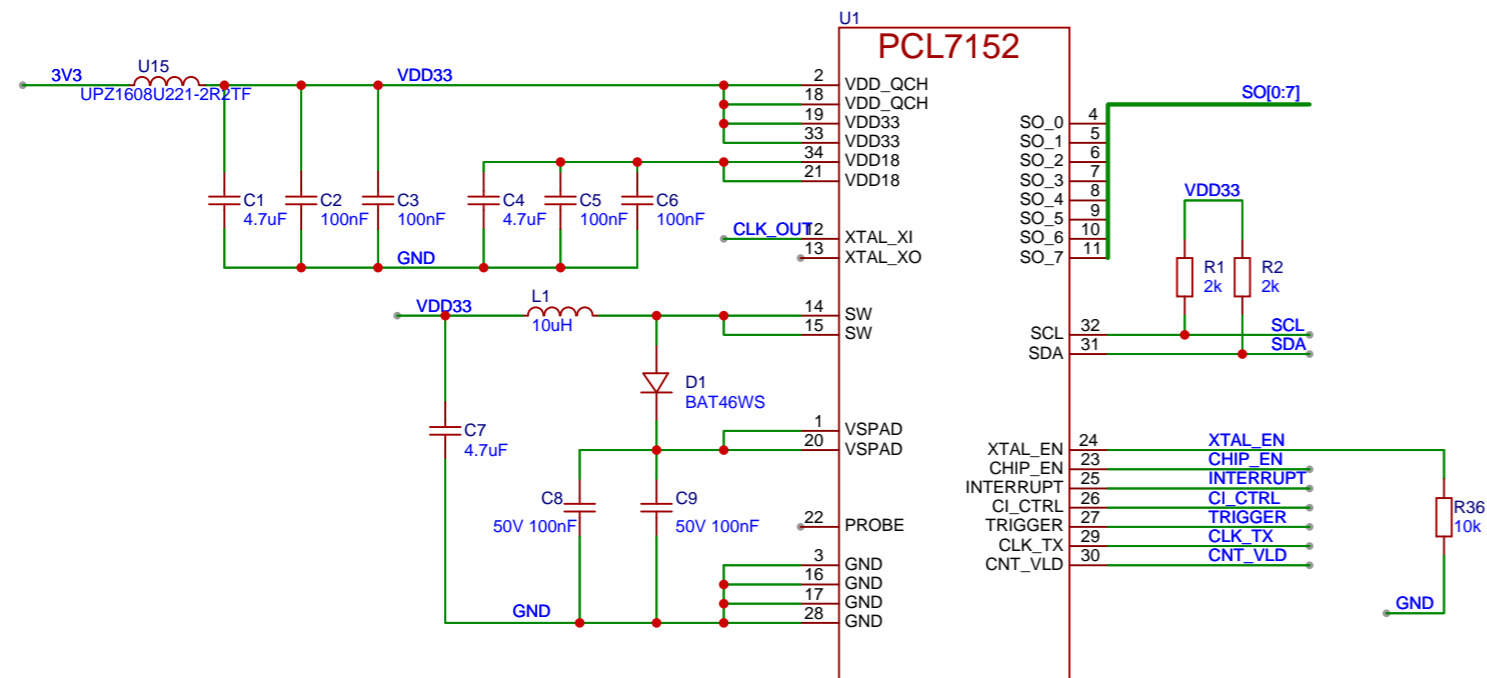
U1
PCL7152

3V3
U15
UPZ1608U221-2R2TF
VDD33
2 VDD_QCH
18 VDD_QCH
19 VDD33
33 VDD33
34 VDD18
21 VDD18
C1 4.7uF
C2 100nF
C3 100nF
C4 4.7uF
C5 100nF
C6 100nF
GND
CLK_OUT
12 XTAL_XI
13 XTAL_XO
VDD33
L1 10uH
14 SW
15 SW
D1 BAT46WS
C7 4.7uF
1 VSPAD
20 VSPAD
C8 50V 100nF
C9 50V 100nF
22 PROBE
3 GND
16 GND
17 GND
28 GND
GND

SO[0:7]
SO_0 4
SO_1 5
SO_2 6
SO_3 7
SO_4 8
SO_5 9
SO_6 10
SO_7 11
VDD33
R1 2k
R2 2k
SCL 32
SDA 31
SCL
SDA
XTAL_EN 24
CHIP_EN 23
INTERRUPT 25
CI_CTRL 26
TRIGGER 27
CLK_TX 29
CNT_VLD 30
XTAL_EN
CHIP_EN
INTERRUPT
CI_CTRL
TRIGGER
CLK_TX
CNT_VLD
R36 10k
GND